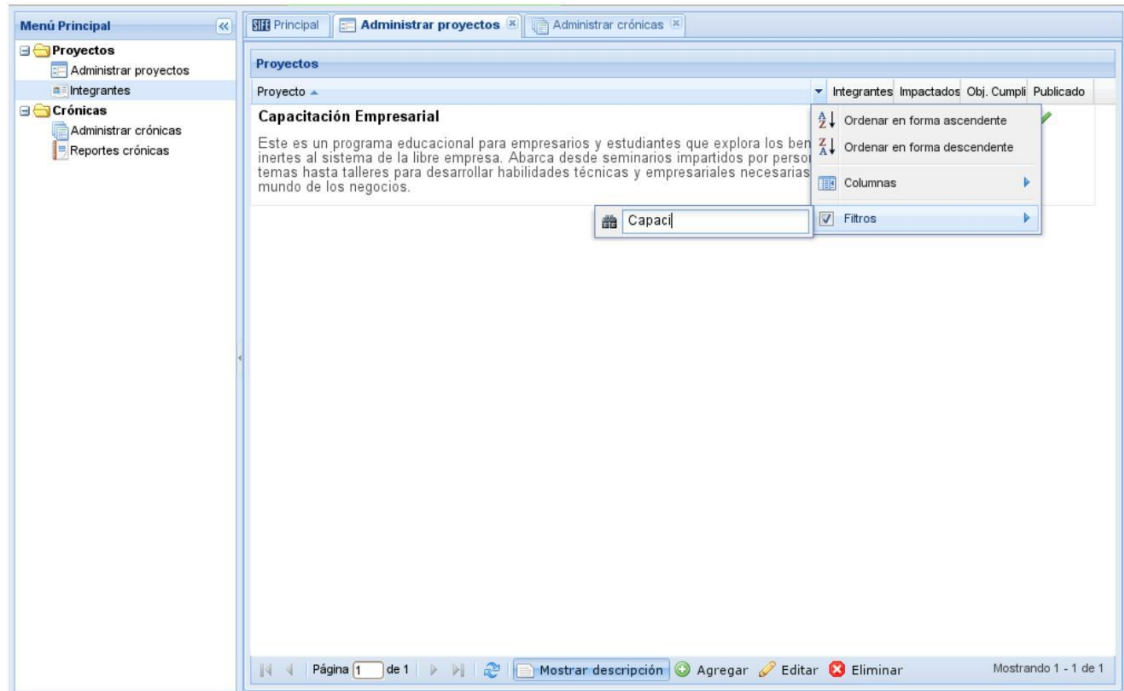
Menú Principal

Proyectos
Administrar proyectos
Integrantes
Crónicas
Administrar crónicas
Reportes crónicas

SIFE Principal | Administrar proyectos | Administrar crónicas

Proyectos

| Proyecto | Integrantes | Impactados | Obj. Cumpli | Publicado |
|---|---|---|---|---|

Capacitación Empresarial

Este es un programa educacional para empresarios y estudiantes que explora los ben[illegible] inertes al sistema de la libre empresa. Abarca desde seminarios impartidos por perso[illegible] temas hasta talleres para desarrollar habilidades técnicas y empresariales necesarias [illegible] mundo de los negocios.

Ordenar en forma ascendente
Ordenar en forma descendente
Columnas
Filtros

Capaci

Página 1 de 1 | Mostrar descripción | Agregar | Editar | Eliminar | Mostrando 1 - 1 de 1